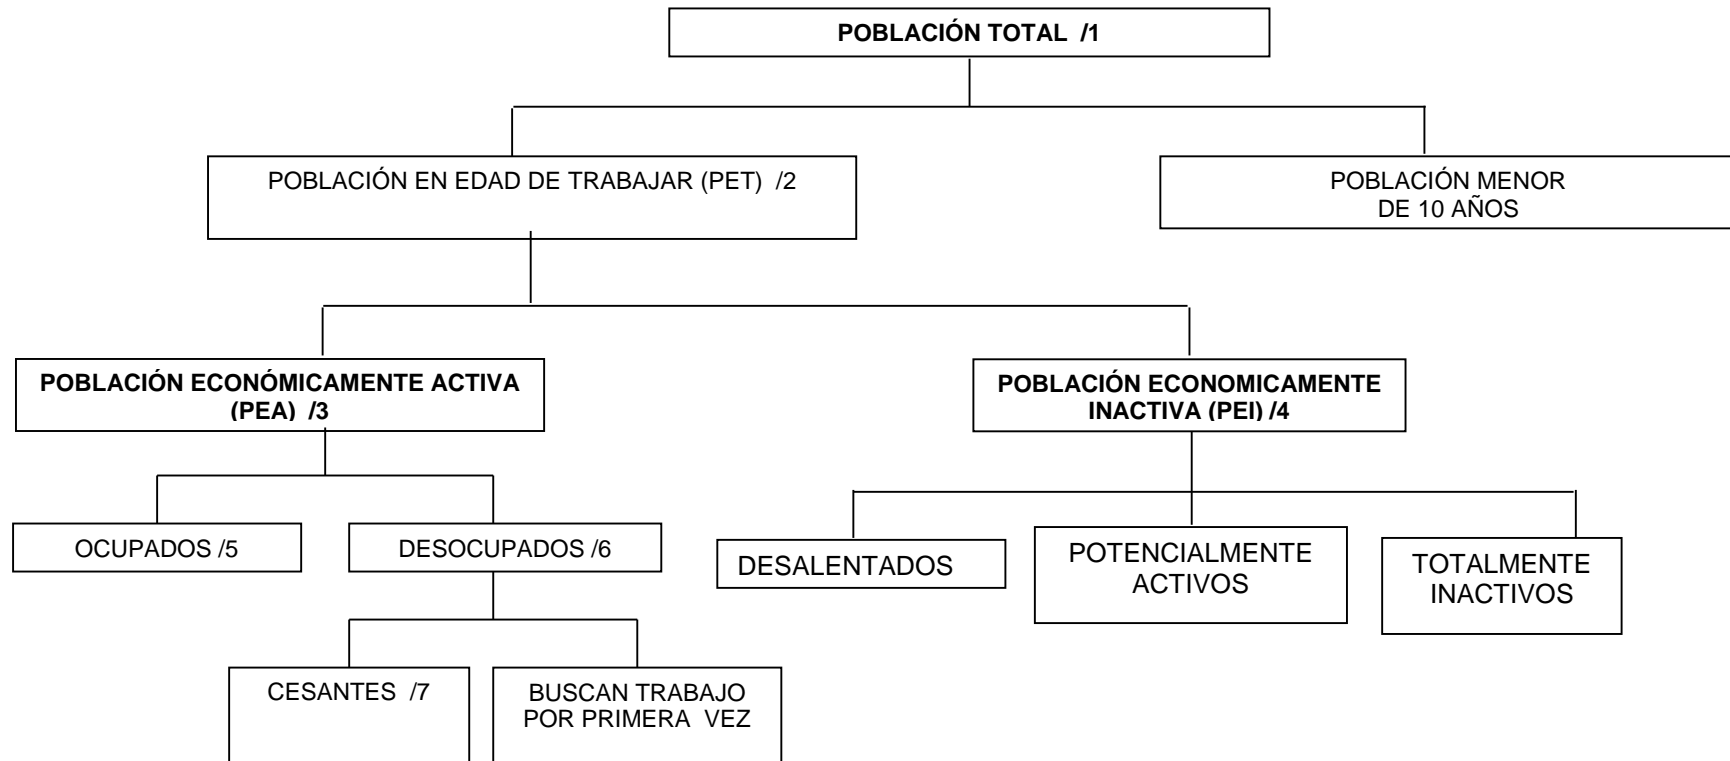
POBLACIÓN TOTAL /1

POBLACIÓN EN EDAD DE TRABAJAR (PET) /2

POBLACIÓN MENOR DE 10 AÑOS

POBLACIÓN ECONÓMICAMENTE ACTIVA (PEA) /3

POBLACIÓN ECONOMICAMENTE INACTIVA (PEI) /4

OCUPADOS /5

DESOCUPADOS /6

DESALENTADOS

POTENCIALMENTE ACTIVOS

TOTALMENTE INACTIVOS

CESANTES /7

BUSCAN TRABAJO POR PRIMERA VEZ